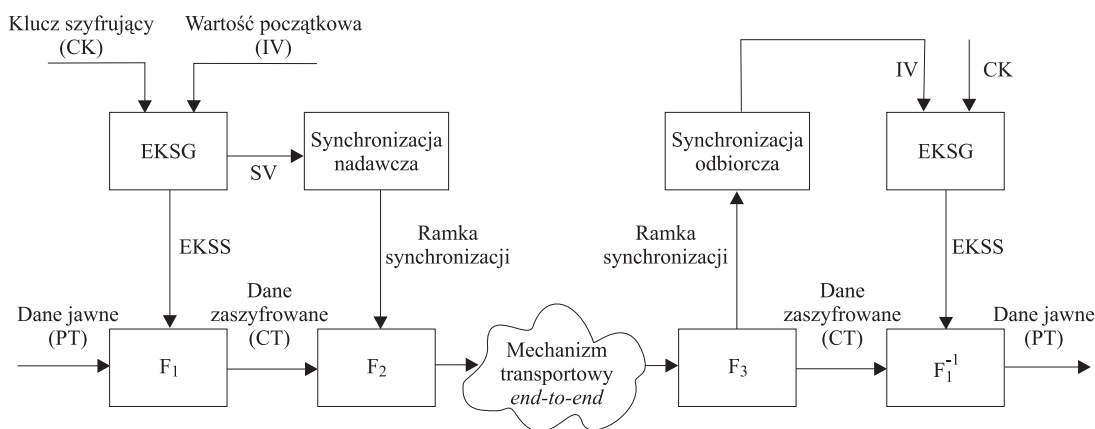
Klucz szyfrujący
(CK)

Wartość początkowa
(IV)

EKSG

SV

Synchronizacja nadawcza

EKSS

Ramka synchronizacji

Dane jawne
(PT)

$F_1$

Dane zaszyfrowane
(CT)

$F_2$

Mechanizm transportowy
*end-to-end*

Synchronizacja odbiorcza

IV

CK

EKSG

Ramka synchronizacji

EKSS

$F_3$

Dane zaszyfrowane
(CT)

$F_1^{-1}$

Dane jawne
(PT)